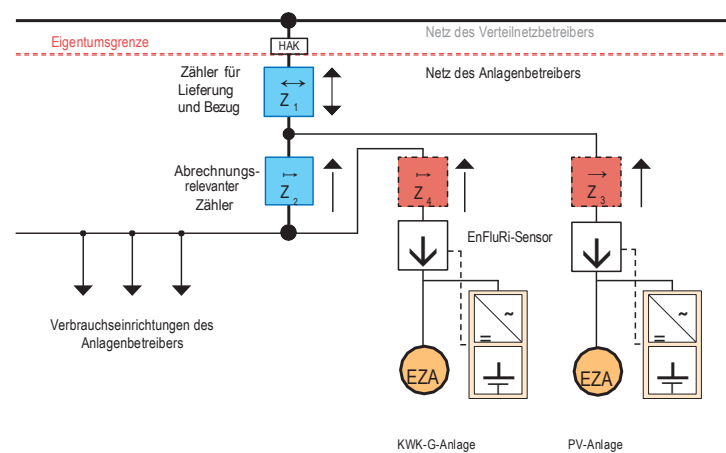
Netz des Verteilnetzbetreibers

Eigentumsgrenze

HAK

Zähler für Lieferung und Bezug

$Z_1$

Netz des Anlagenbetreibers

Abrechnungs-relevanter Zähler

$Z_2$

$Z_4$

$Z_3$

EnFluRi-Sensor

~

=

~

=

EZA

EZA

Verbrauchseinrichtungen des Anlagenbetreibers

KWK-G-Anlage

PV-Anlage